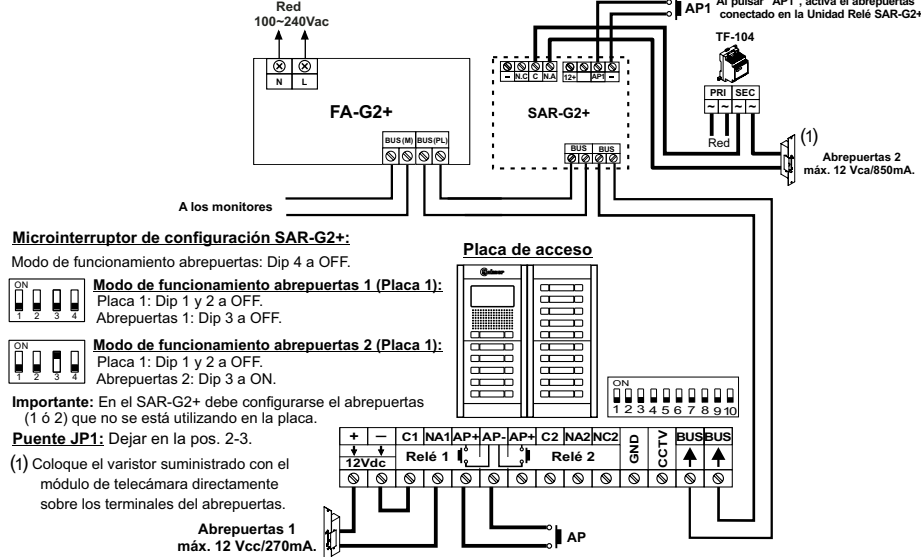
Red
100~240Vac

Al pulsar "AP1", activa el abrepuertas conectado en la Unidad Relé SAR-G2+

AP1

TF-104

PRI SEC

Red

(1)

Abrepuertas 2
máx. 12 Vca/850mA.

N L

FA-G2+

BUS(M) BUS(PL)

– N.C C N.A 12+ AP1 –

SAR-G2+

BUS BUS

A los monitores

Microinterruptor de configuración SAR-G2+:

Modo de funcionamiento abrepuertas: Dip 4 a OFF.

ON
1 2 3 4

Modo de funcionamiento abrepuertas 1 (Placa 1):
Placa 1: Dip 1 y 2 a OFF.
Abrepuertas 1: Dip 3 a OFF.

ON
1 2 3 4

Modo de funcionamiento abrepuertas 2 (Placa 1):
Placa 1: Dip 1 y 2 a OFF.
Abrepuertas 2: Dip 3 a ON.

Importante: En el SAR-G2+ debe configurarse el abrepuertas (1 ó 2) que no se está utilizando en la placa.

Puente JP1: Dejar en la pos. 2-3.

(1) Coloque el varistor suministrado con el módulo de telecámara directamente sobre los terminales del abrepuertas.

Placa de acceso

ON
1 2 3 4 5 6 7 8 9 10

| + | — | C1 | NA1 | AP+ | AP- | AP+ | C2 | NA2 | NC2 | GND | CCTV | BUS | BUS |
|---|---|---|---|---|---|---|---|---|---|---|---|---|---|
| 12Vdc | | Relé 1 | | | | | Relé 2 | | | | | | |

Abrepuertas 1
máx. 12 Vcc/270mA.

AP